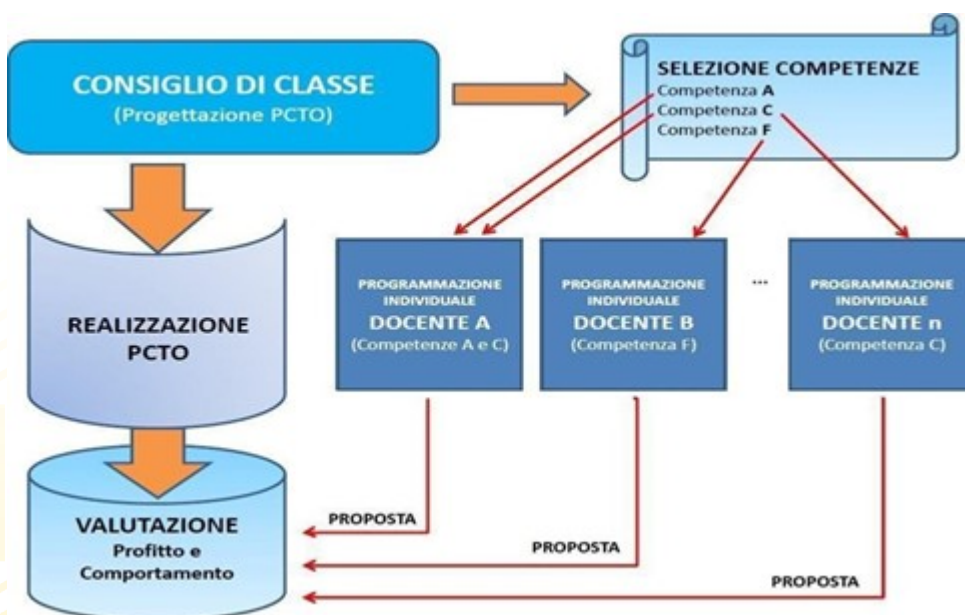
CONSIGLIO DI CLASSE
(Progettazione PCTO)

SELEZIONE COMPETENZE
Competenza A
Competenza C
Competenza F

REALIZZAZIONE PCTO

PROGRAMMAZIONE INDIVIDUALE
DOCENTE A
(Competenze A e C)

PROGRAMMAZIONE INDIVIDUALE
DOCENTE B
(Competenza F)

...

PROGRAMMAZIONE INDIVIDUALE
DOCENTE n
(Competenza C)

VALUTAZIONE
Profitto e Comportamento

PROPOSTA

PROPOSTA

PROPOSTA